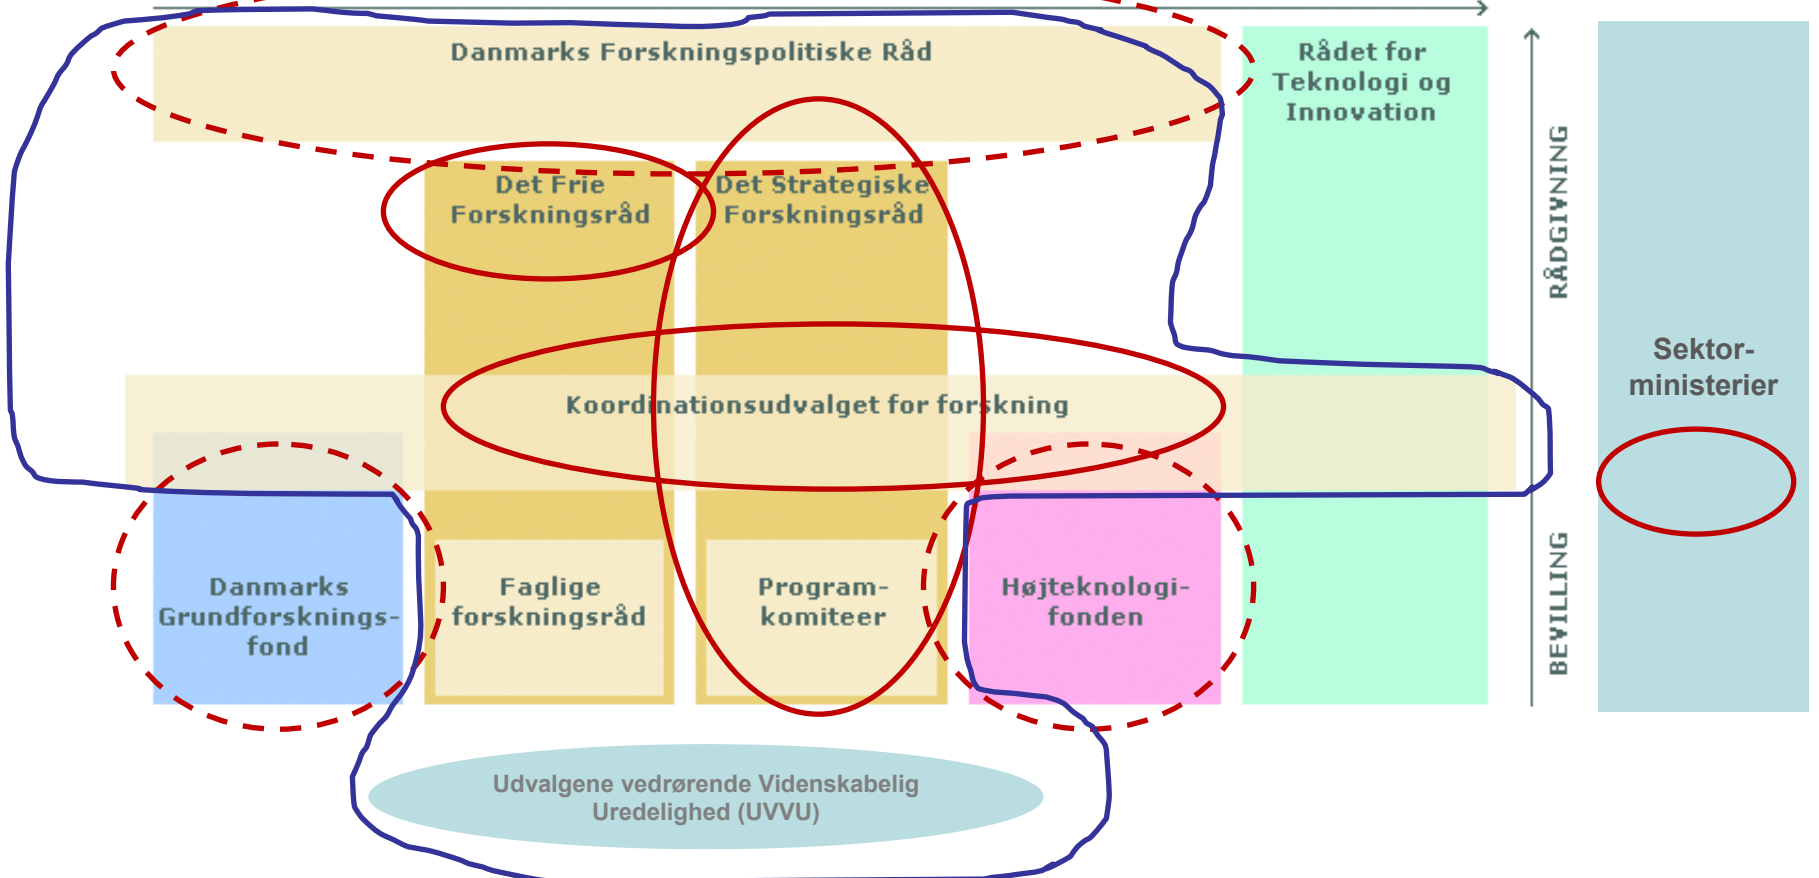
Danmarks Forskningspolitiske Råd

Rådet for Teknologi og Innovation

Det Frie Forskningsråd

Det Strategiske Forskningsråd

RÅDGIVNING

Sektor-ministerier

Koordinationsudvalget for forskning

Danmarks Grundforsknings-fond

Faglige forskningsråd

Program-komiteer

Højteknologi-fonden

BEVILLING

Udvalgene vedrørende Videnskabelig Uredelighed (UVVU)